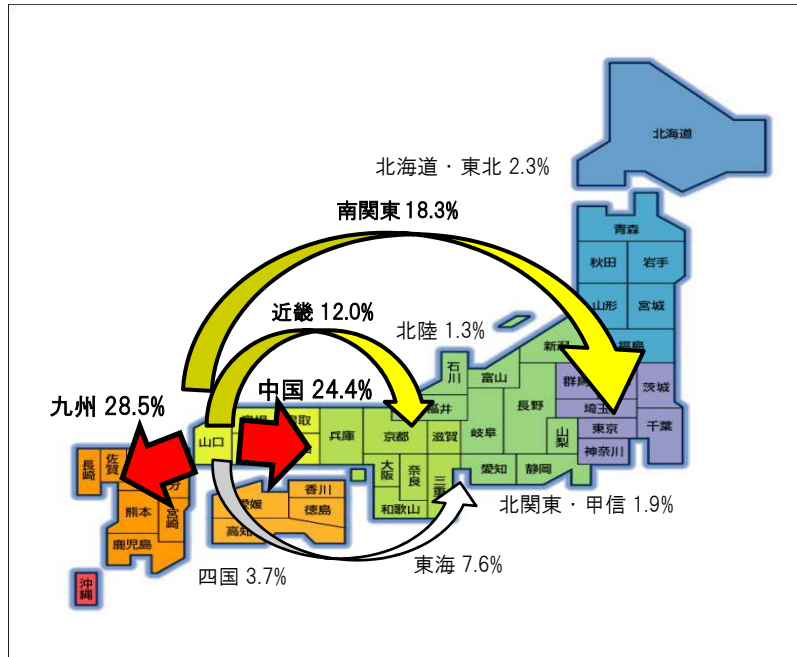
北海道

北海道・東北 2.3%

南関東 18.3%

青森

秋田

岩手

山形

宮城

近畿 12.0%

北陸 1.3%

新潟

福島

石川

富山

中国 24.4%

九州 28.5%

群馬

茨城

福井

長野

埼玉

千葉

山口

島根

鳥取

兵庫

京都

滋賀

岐阜

山梨

東京

神奈川

長崎

佐賀

大阪

奈良

愛知

静岡

三重

大分

香川

北関東・甲信 1.9%

愛媛

徳島

熊本

宮崎

和歌山

高知

鹿児島

東海 7.6%

四国 3.7%

沖縄